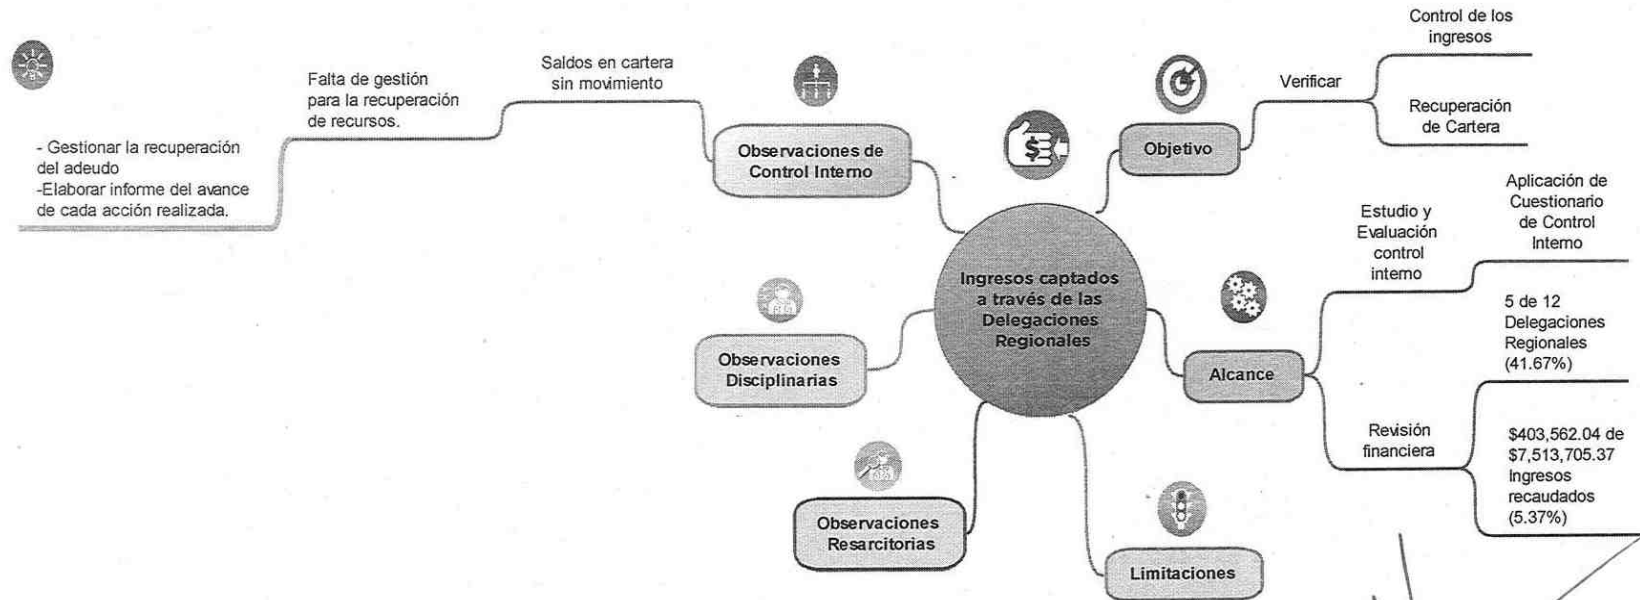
Ingresos captados a través de las Delegaciones Regionales

Objetivo

Verificar

Control de los ingresos

Recuperación de Cartera

Alcance

Estudio y Evaluación control interno

Aplicación de Cuestionario de Control Interno

5 de 12 Delegaciones Regionales (41.67%)

Revisión financiera

$403,562.04 de $7,513,705.37 Ingresos recaudados (5.37%)

Limitaciones

Observaciones Resarcitorias

Observaciones Disciplinarias

Observaciones de Control Interno

Saldos en cartera sin movimiento

Falta de gestión para la recuperación de recursos.

- Gestionar la recuperación del adeudo
-Elaborar informe del avance de cada acción realizada.